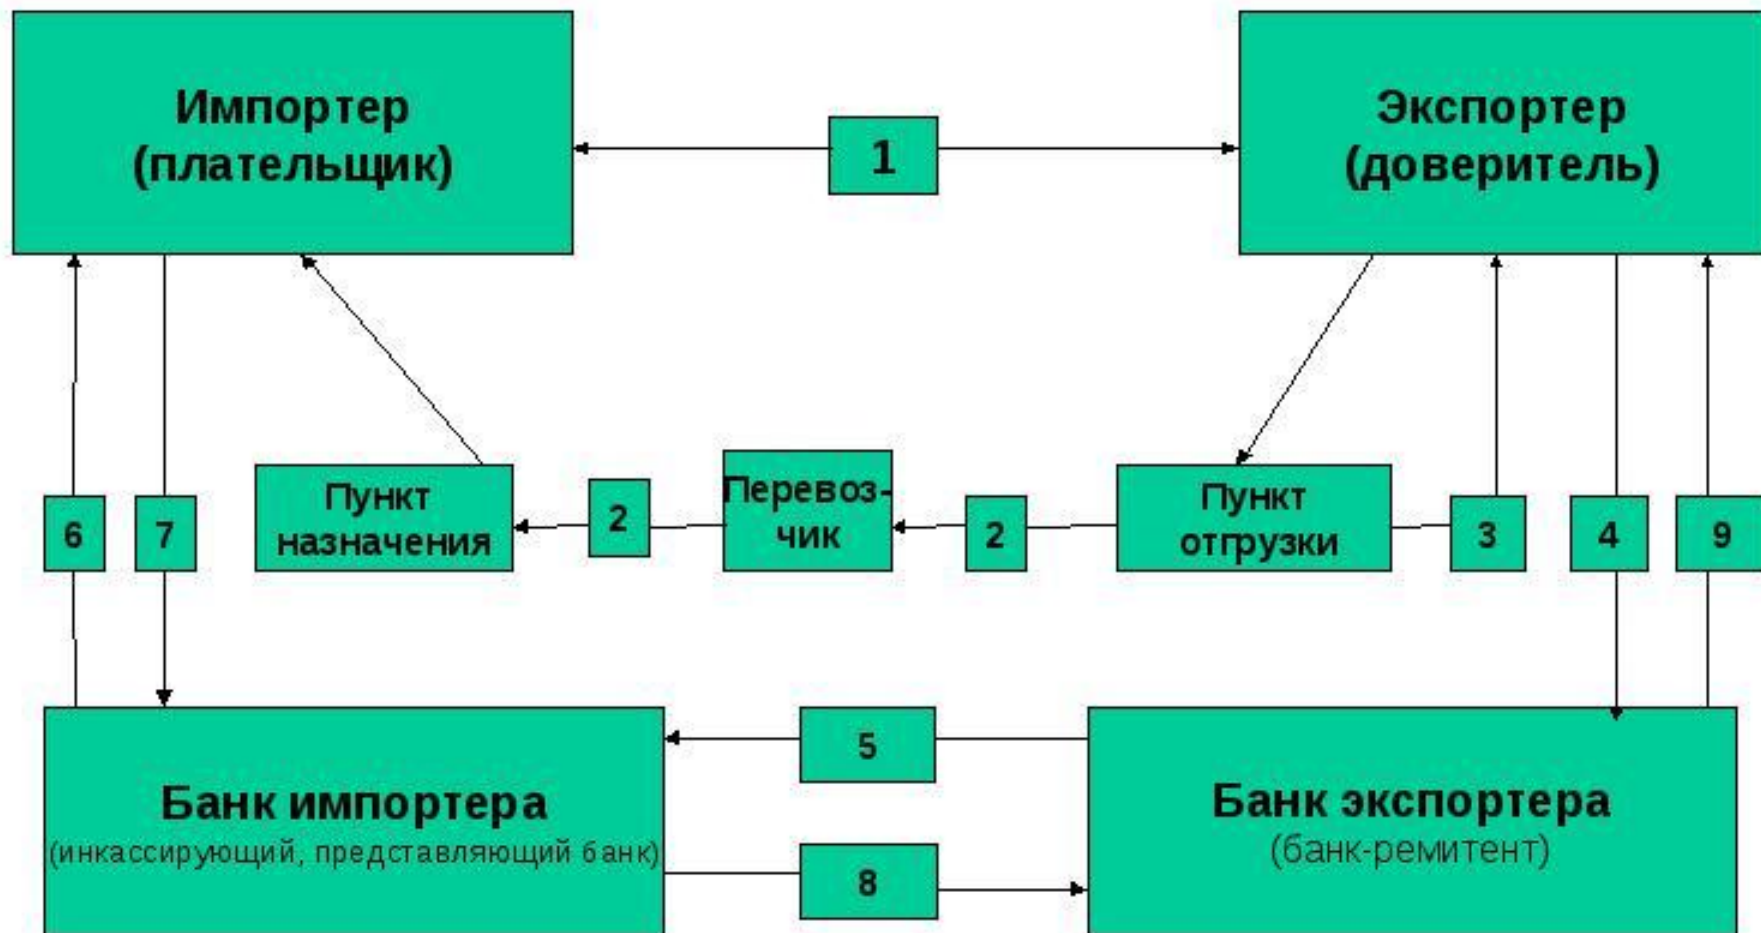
Импортер (плательщик)

1

Экспортер (доверитель)

6

7

Пункт назначения

2

Перевозчик

2

Пункт отгрузки

3

4

9

5

Банк импортера
(инкассирующий, представляющий банк)

8

Банк экспортера
(банк-ремитент)